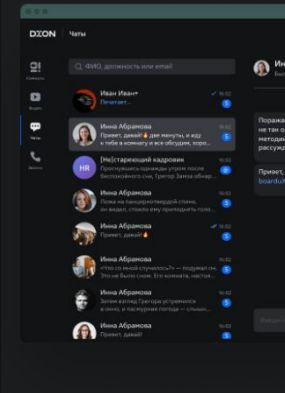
DION Чаты

ФИО, должность или email

Иван Иван
Печатает...

Инна Абрамова
Привет, давай! две минуты, и иду к тебе в комнату и все обсудим, коро...

[Не]стареющий кадровик
Проснувшись однажды утром после беспокойного сна, Грегор Замза обнар...

Инна Абрамова
Лежа на панцирнотвердой спине, он видел, стоило ему приподнять голо...

Инна Абрамова
Привет, давай!

Инна Абрамова
«Что со мной случилось?» — подумал он. Это не было сном. Его комната, настоя...

Инна Абрамова
Затем взгляд Грегора устремился в окно, и пасмурная погода — слышн...

Инна Абрамова
Привет, давай!

Ин
Бизн

Поражае
не так о
методи
рассужд

Привет,
boardul